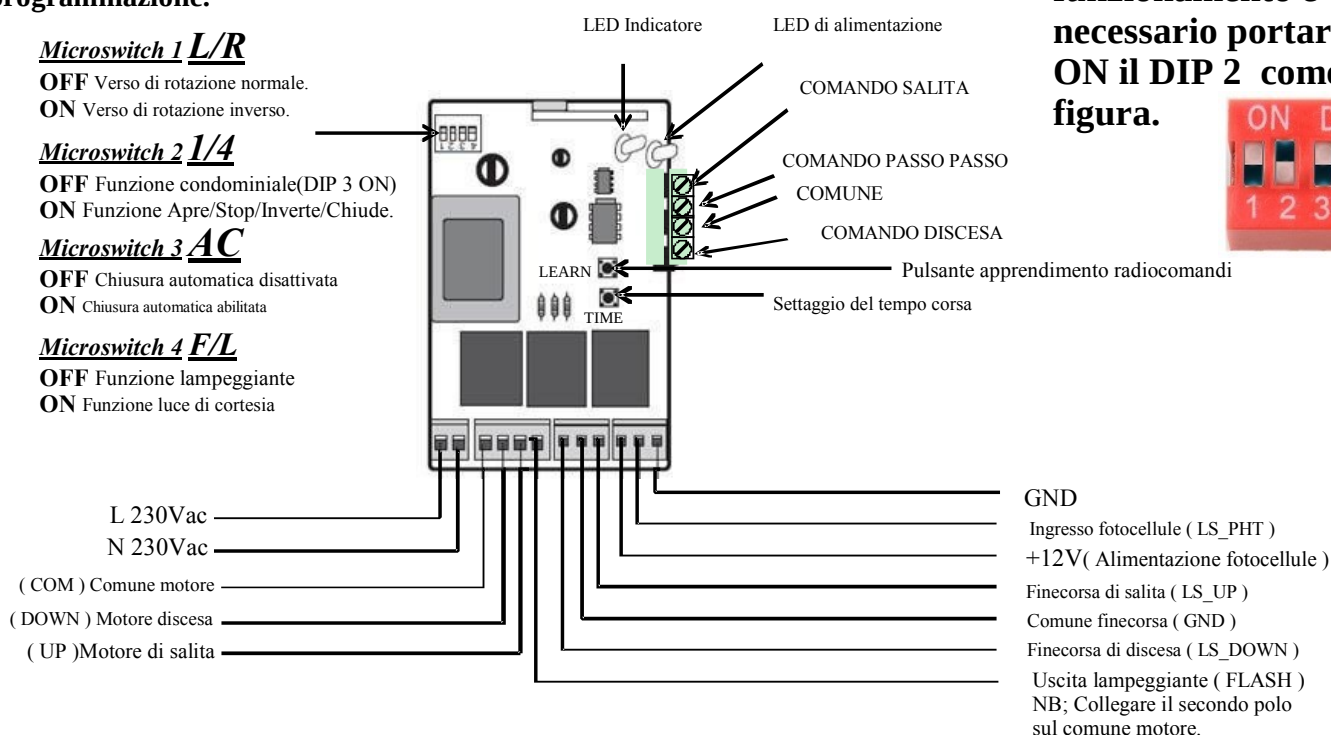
programmazione:

Microswitch 1 L/R
OFF Verso di rotazione normale.
ON Verso di rotazione inverso.

Microswitch 2 1/4
OFF Funzione condominiale(DIP 3 ON)
ON Funzione Apre/Stop/Inverte/Chiude.

Microswitch 3 AC
OFF Chiusura automatica disattivata
ON Chiusura automatica abilitata

Microswitch 4 F/L
OFF Funzione lampeggiante
ON Funzione luce di cortesia

LED Indicatore

LED di alimentazione

COMANDO SALITA

COMANDO PASSO PASSO

COMUNE

COMANDO DISCESA

LEARN

Pulsante apprendimento radiocomandi

TIME

Settaggio del tempo corsa

funzionamento è necessario portare ON il DIP 2 come figura.

ON D

1 2 3

L 230Vac
N 230Vac
( COM ) Comune motore
( DOWN ) Motore discesa
( UP )Motore di salita

GND
Ingresso fotocellule ( LS_PHT )
+12V( Alimentazione fotocellule )
Finecorsa di salita ( LS_UP )
Comune finecorsa ( GND )
Finecorsa di discesa ( LS_DOWN )
Uscita lampeggiante ( FLASH )
NB; Collegare il secondo polo sul comune motore.